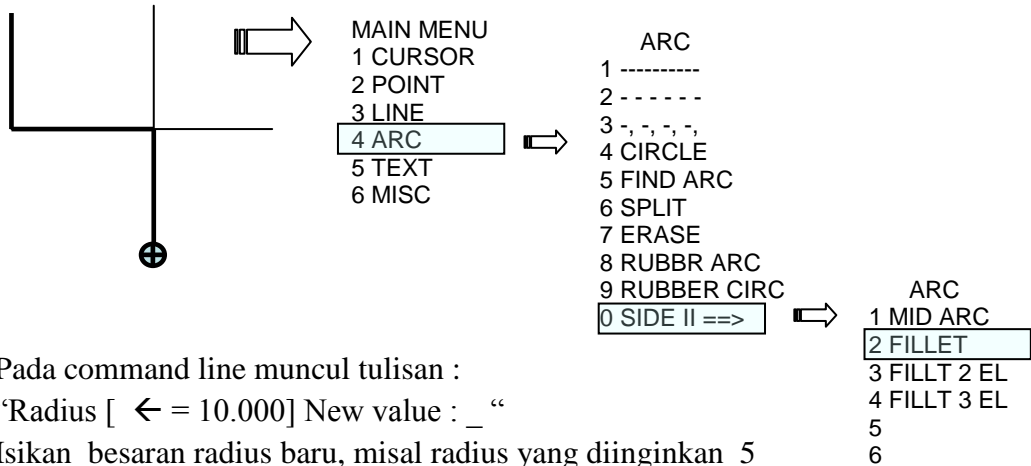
MAIN MENU
1 CURSOR
2 POINT
3 LINE
4 ARC
5 TEXT
6 MISC

ARC
1 ----------
2 - - - - - -
3 -, -, -, -,
4 CIRCLE
5 FIND ARC
6 SPLIT
7 ERASE
8 RUBBR ARC
9 RUBBER CIRC
0 SIDE II ==>

ARC
1 MID ARC
2 FILLET
3 FILLT 2 EL
4 FILLT 3 EL
5
6

Pada command line muncul tulisan :
'Radius [ $\leftarrow$ = 10.000] New value : _ "
Isikan besaran radius baru, misal radius yang diinginkan 5